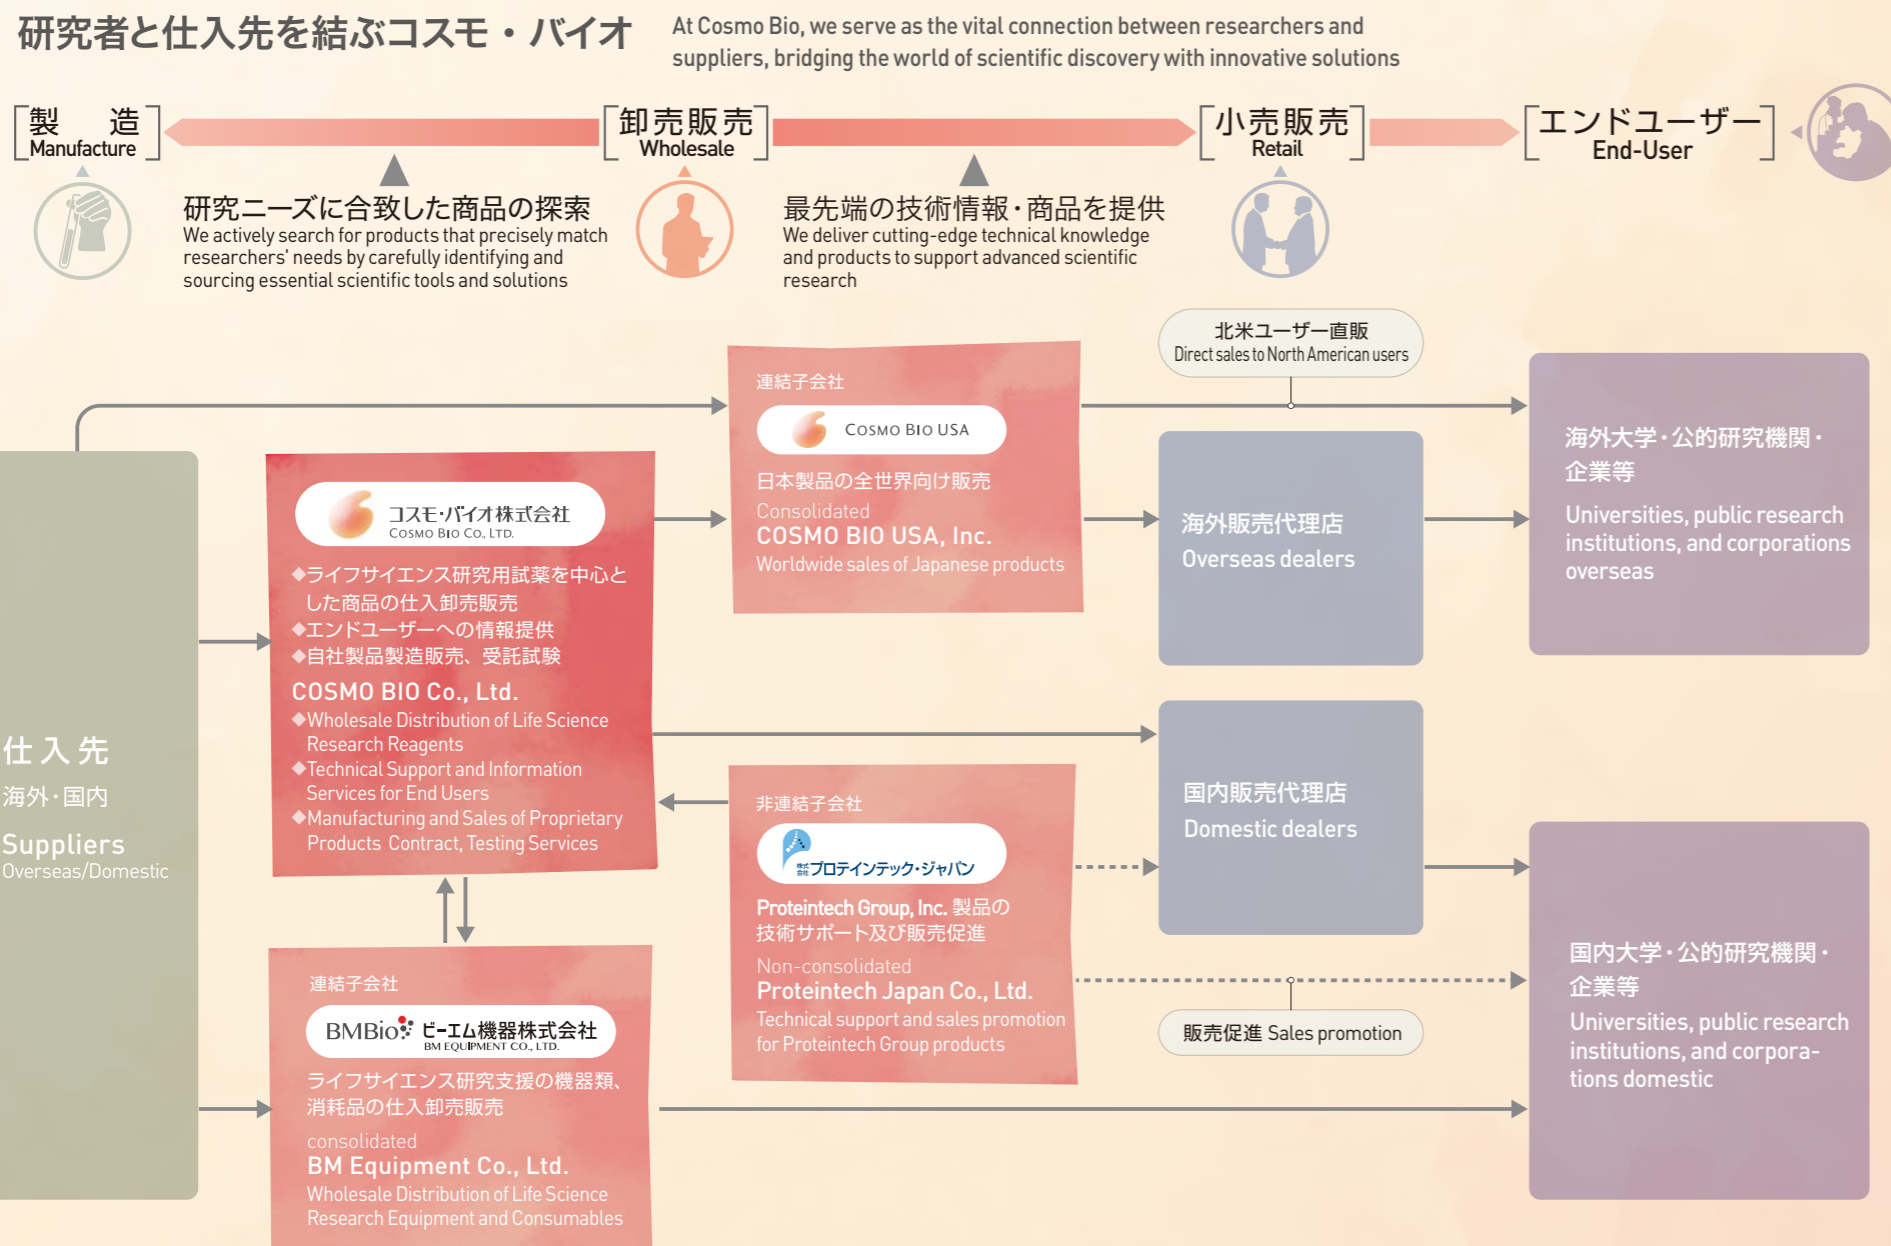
研究者と仕入先を結ぶコスモ・バイオ

At Cosmo Bio, we serve as the vital connection between researchers and suppliers, bridging the world of scientific discovery with innovative solutions

製　造
Manufacture

卸売販売
Wholesale

小売販売
Retail

エンドユーザー
End-User

研究ニーズに合致した商品の探索
We actively search for products that precisely match researchers' needs by carefully identifying and sourcing essential scientific tools and solutions

最先端の技術情報・商品を提供
We deliver cutting-edge technical knowledge and products to support advanced scientific research

北米ユーザー直販
Direct sales to North American users

連結子会社
COSMO BIO USA
日本製品の全世界向け販売
Consolidated
COSMO BIO USA, Inc.
Worldwide sales of Japanese products

海外販売代理店
Overseas dealers

海外大学・公的研究機関・企業等
Universities, public research institutions, and corporations overseas

コスモ・バイオ株式会社
COSMO BIO CO., LTD.
◆ライフサイエンス研究用試薬を中心とした商品の仕入卸売販売
◆エンドユーザーへの情報提供
◆自社製品製造販売、受託試験
COSMO BIO Co., Ltd.
◆Wholesale Distribution of Life Science Research Reagents
◆Technical Support and Information Services for End Users
◆Manufacturing and Sales of Proprietary Products Contract, Testing Services

仕入先
海外・国内
Suppliers
Overseas/Domestic

国内販売代理店
Domestic dealers

非連結子会社
株式会社プロテインテック・ジャパン
Proteintech Group, Inc. 製品の技術サポート及び販売促進
Non-consolidated
Proteintech Japan Co., Ltd.
Technical support and sales promotion for Proteintech Group products

販売促進 Sales promotion

国内大学・公的研究機関・企業等
Universities, public research institutions, and corporations domestic

連結子会社
BMBio ビーエム機器株式会社
BM EQUIPMENT CO., LTD.
ライフサイエンス研究支援の機器類、消耗品の仕入卸売販売
consolidated
BM Equipment Co., Ltd.
Wholesale Distribution of Life Science Research Equipment and Consumables